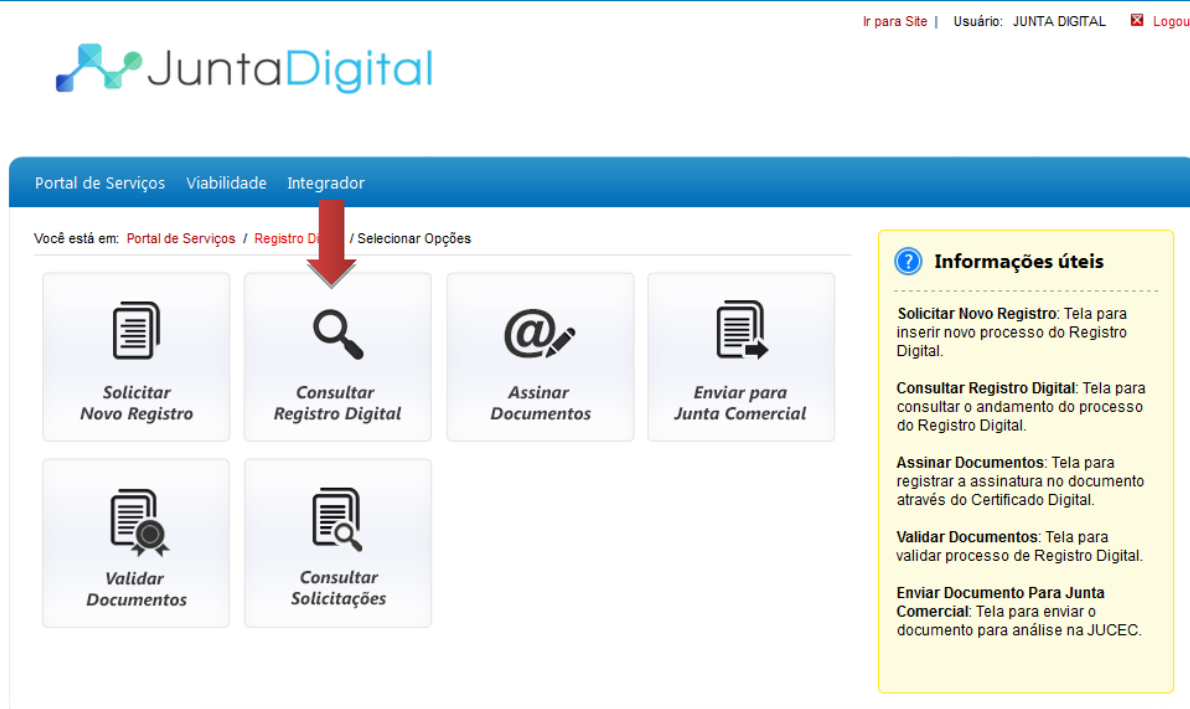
Ir para Site | Usuário: JUNTA DIGITAL Logou

JuntaDigital

Portal de Serviços Viabilidade Integrador

Você está em: Portal de Serviços / Registro Di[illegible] / Selecionar Opções

Solicitar Novo Registro

Consultar Registro Digital

Assinar Documentos

Enviar para Junta Comercial

Validar Documentos

Consultar Solicitações

Informações úteis

Solicitar Novo Registro: Tela para inserir novo processo do Registro Digital.

Consultar Registro Digital: Tela para consultar o andamento do processo do Registro Digital.

Assinar Documentos: Tela para registrar a assinatura no documento através do Certificado Digital.

Validar Documentos: Tela para validar processo de Registro Digital.

Enviar Documento Para Junta Comercial: Tela para enviar o documento para análise na JUCEC.